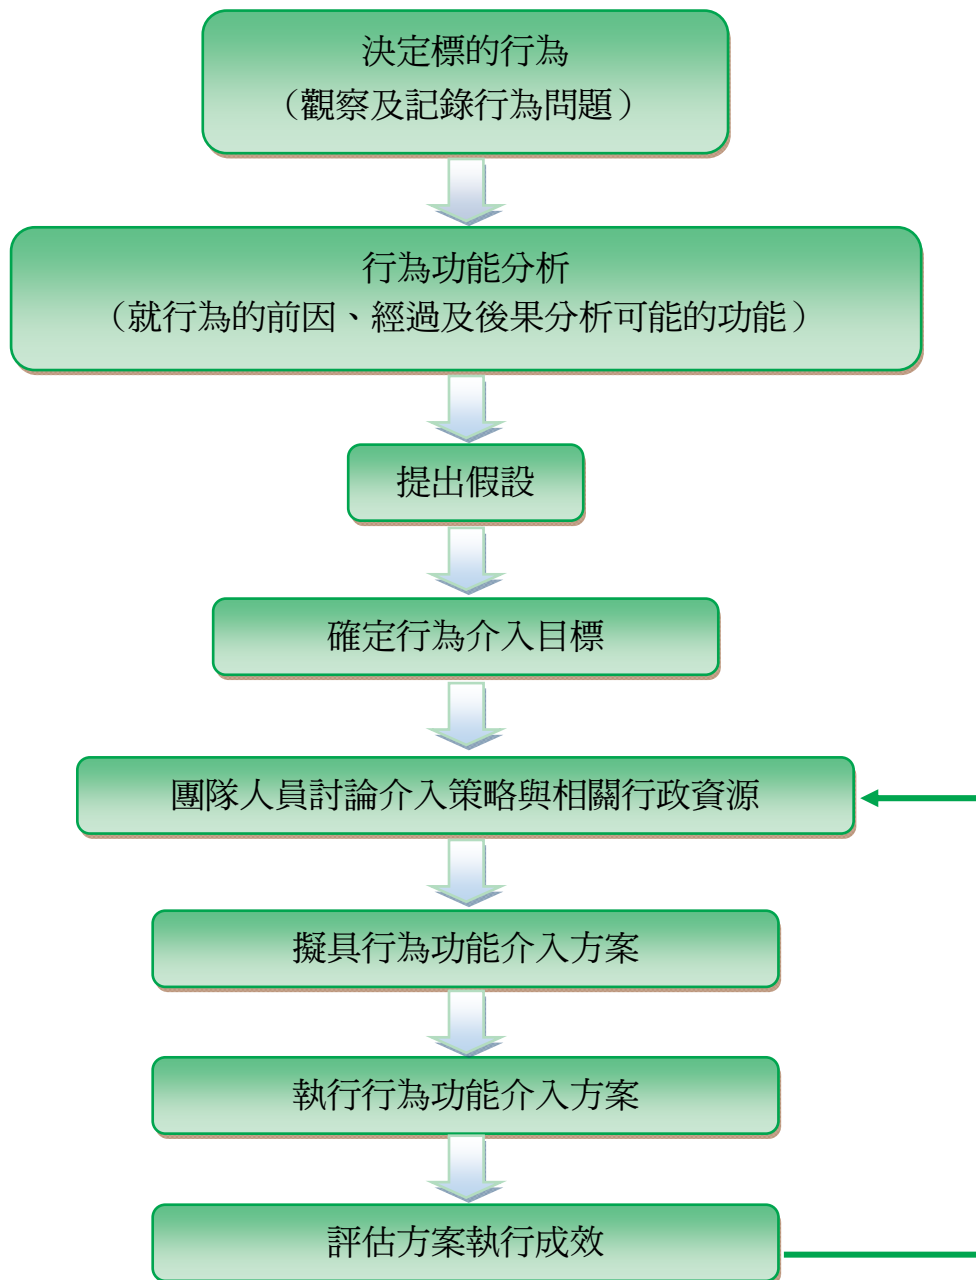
決定標的行為
（觀察及記錄行為問題）

行為功能分析
（就行為的前因、經過及後果分析可能的功能）

提出假設

確定行為介入目標

團隊人員討論介入策略與相關行政資源

擬具行為功能介入方案

執行行為功能介入方案

評估方案執行成效